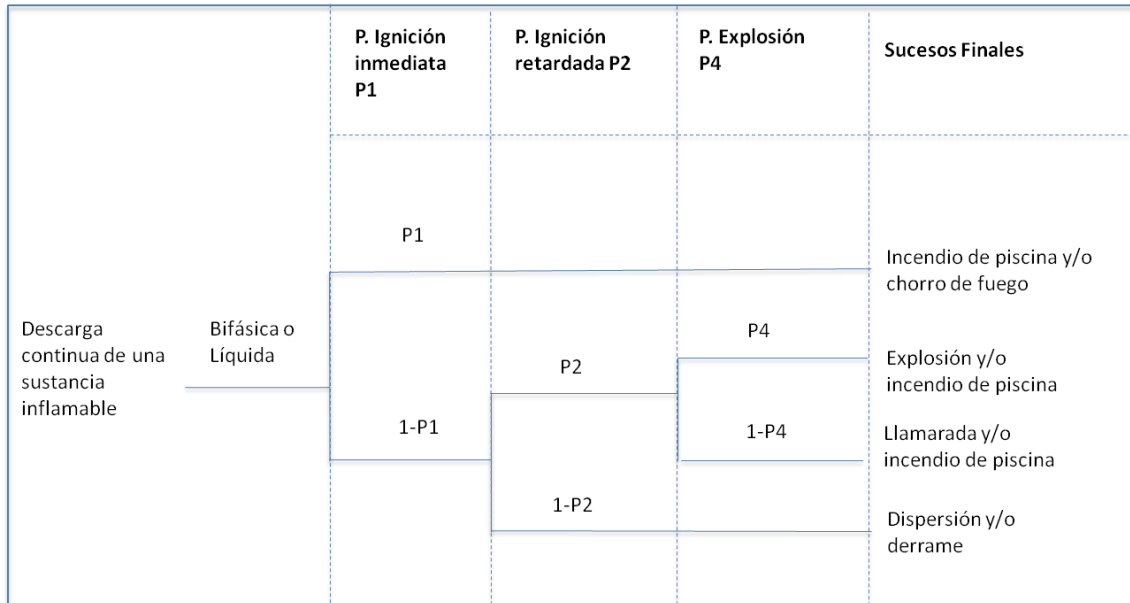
P. Ignición inmediata P1

P. Ignición retardada P2

P. Explosión P4

Sucesos Finales

P1

Incendio de piscina y/o chorro de fuego

Descarga continua de una sustancia inflamable

Bifásica o Líquida

P4

P2

Explosión y/o incendio de piscina

1-P1

1-P4

Llamarada y/o incendio de piscina

1-P2

Dispersión y/o derrame